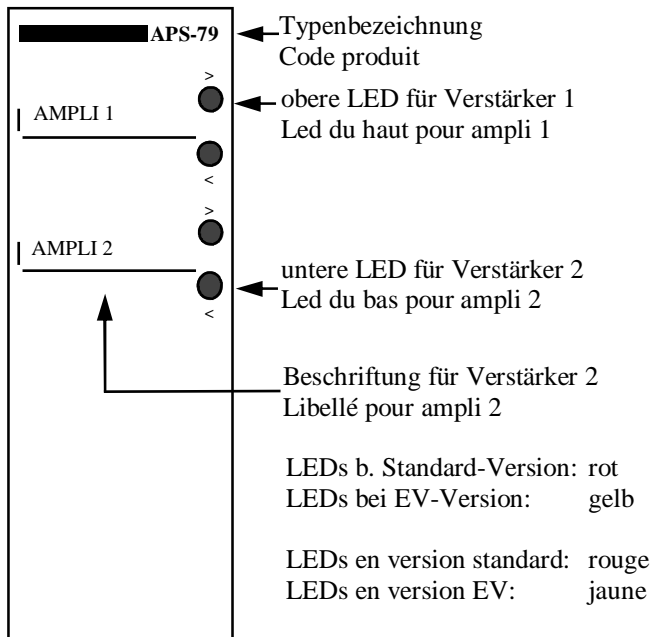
APS-79
Typenbezeichnung
Code produit

>
AMPLI 1
obere LED für Verstärker 1
Led du haut pour ampli 1
<

>
AMPLI 2
untere LED für Verstärker 2
Led du bas pour ampli 2
<

Beschriftung für Verstärker 2
Libellé pour ampli 2

LEDs b. Standard-Version: rot
LEDs bei EV-Version: gelb

LEDs en version standard: rouge
LEDs en version EV: jaune